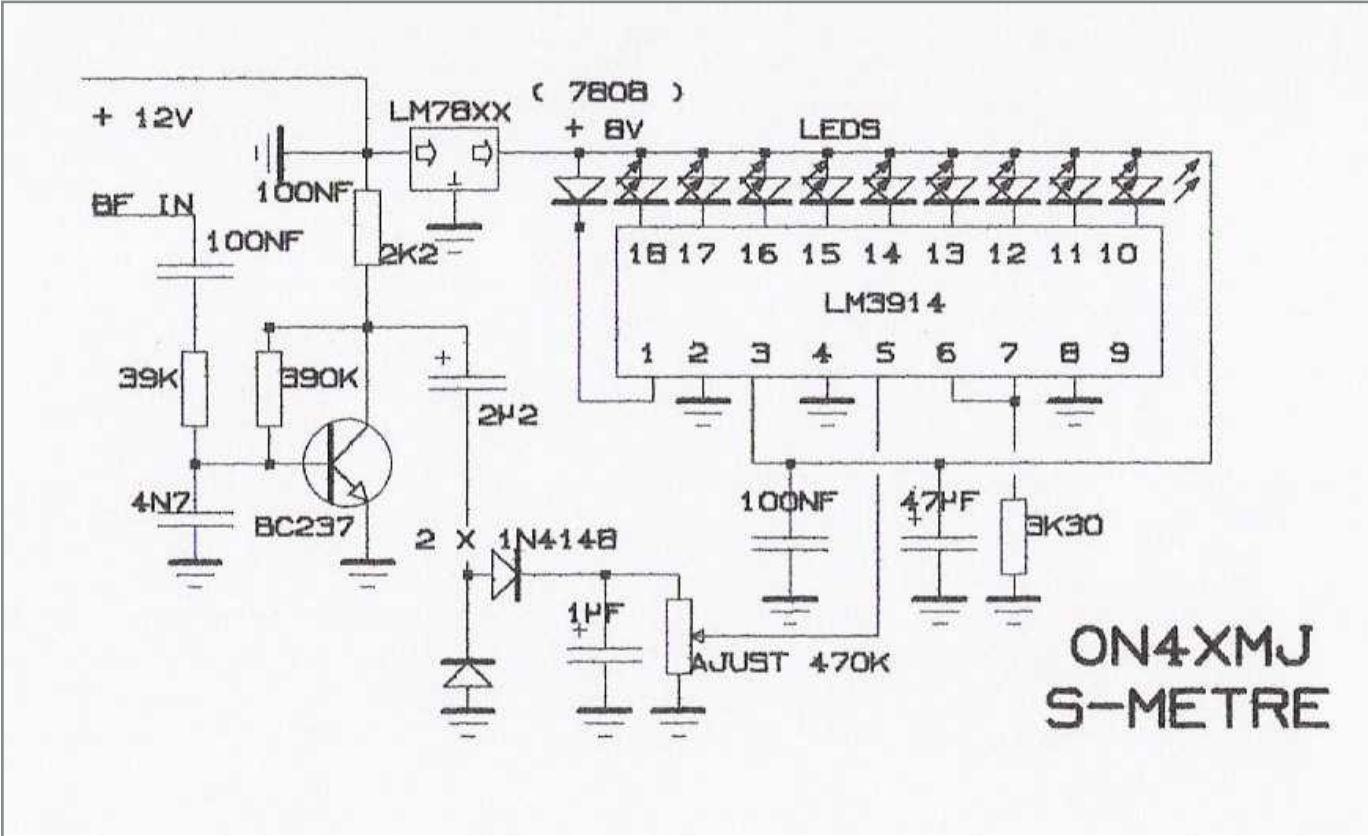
+ 12V

( 7808 )

LM78XX

+ 8V

LEDS

100NF

BF IN

100NF

2K2

18 17 16 15 14 13 12 11 10

LM3914

1 2 3 4 5 6 7 8 9

+

39K

390K

2µ2

4N7

BC237

2 X 1N4148

100NF

47µF

+

3K30

1µF

+

AJUST 470K

ON4XMJ
S-METRE